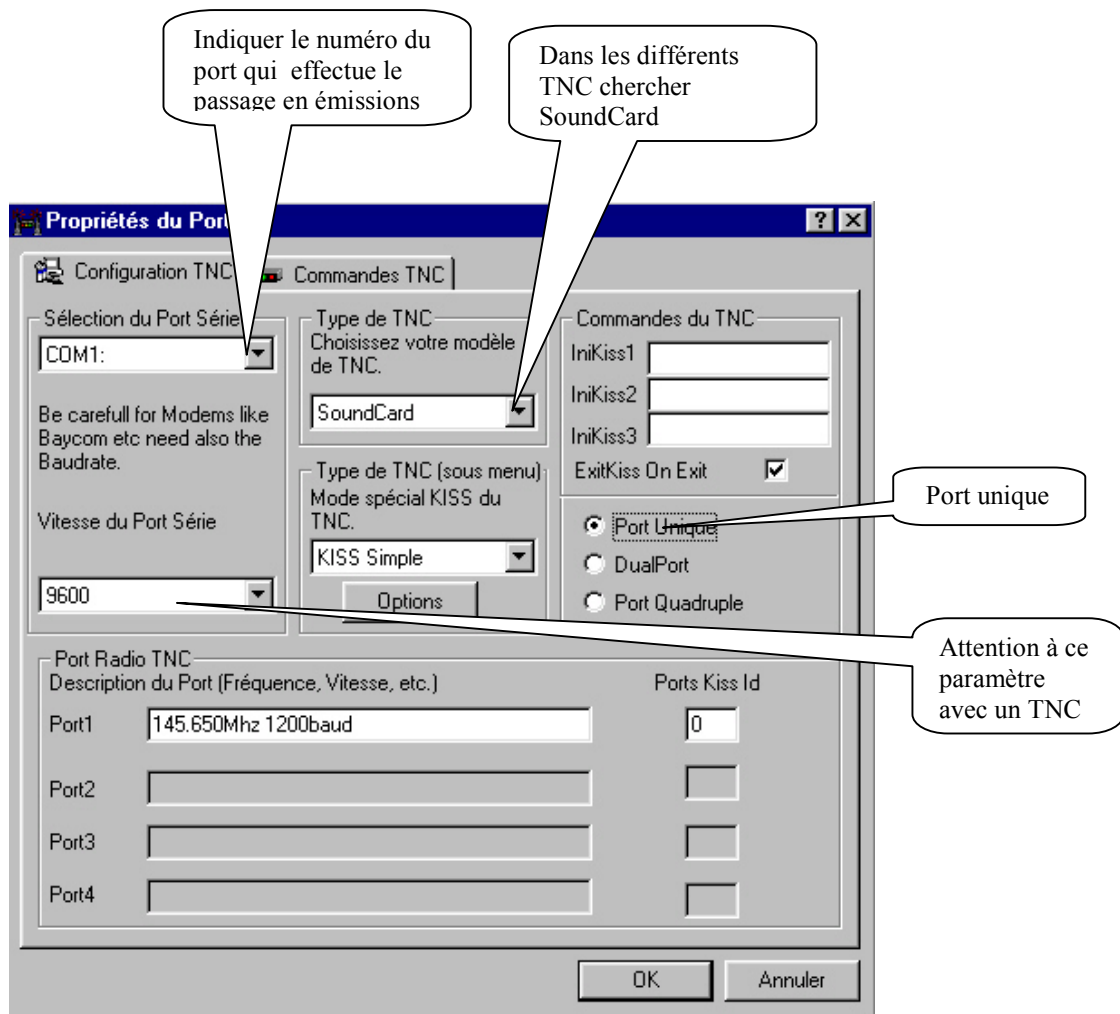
Indiquer le numéro du port qui effectue le passage en émissions

Dans les différents TNC chercher SoundCard

Propriétés du Port

Configuration TNC

Commandes TNC

Sélection du Port Série

COM1:

Be carefull for Modems like Baycom etc need also the Baudrate.

Vitesse du Port Série

9600

Type de TNC

Choisissez votre modèle de TNC.

SoundCard

Type de TNC (sous menu)

Mode spécial KISS du TNC.

KISS Simple

Options

Commandes du TNC

IniKiss1

IniKiss2

IniKiss3

ExitKiss On Exit

Port unique

Port Unique

DualPort

Port Quadruple

Attention à ce paramètre avec un TNC

Port Radio TNC

Description du Port (Fréquence, Vitesse, etc.)

Ports Kiss Id

Port1

145.650Mhz 1200baud

0

Port2

Port3

Port4

OK

Annuler